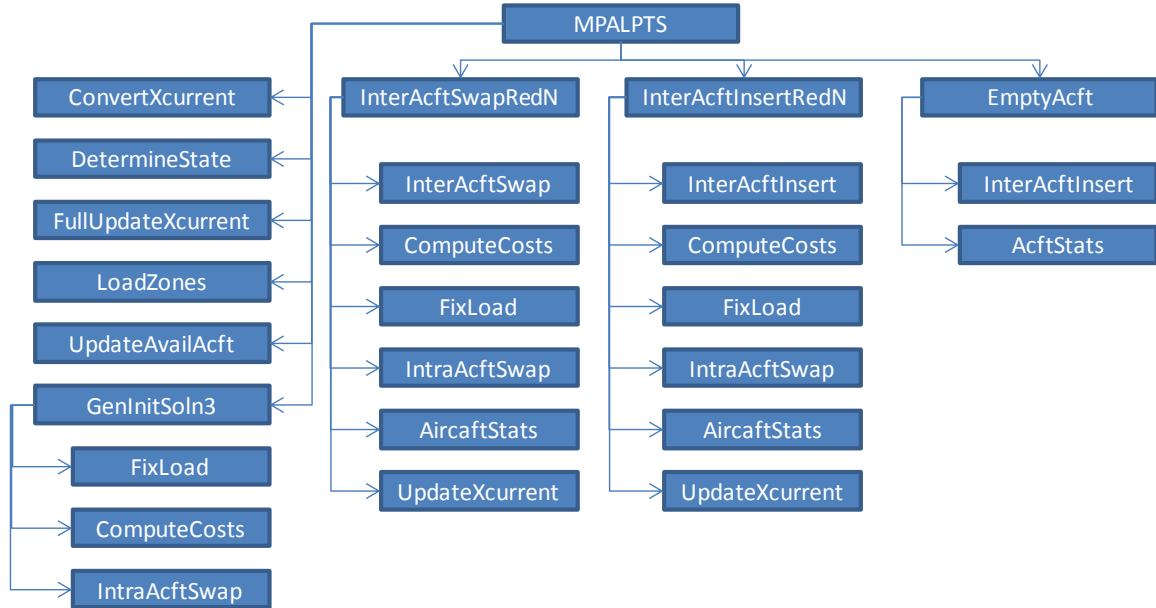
MPALPTS

ConvertXcurrent
DetermineState
FullUpdateXcurrent
LoadZones
UpdateAvailAcft
GenInitSoln3
FixLoad
ComputeCosts
IntraAcftSwap

InterAcftSwapRedN
InterAcftSwap
ComputeCosts
FixLoad
IntraAcftSwap
AircaftStats
UpdateXcurrent

InterAcftInsertRedN
InterAcftInsert
ComputeCosts
FixLoad
IntraAcftSwap
AircaftStats
UpdateXcurrent

EmptyAcft
InterAcftInsert
AcftStats